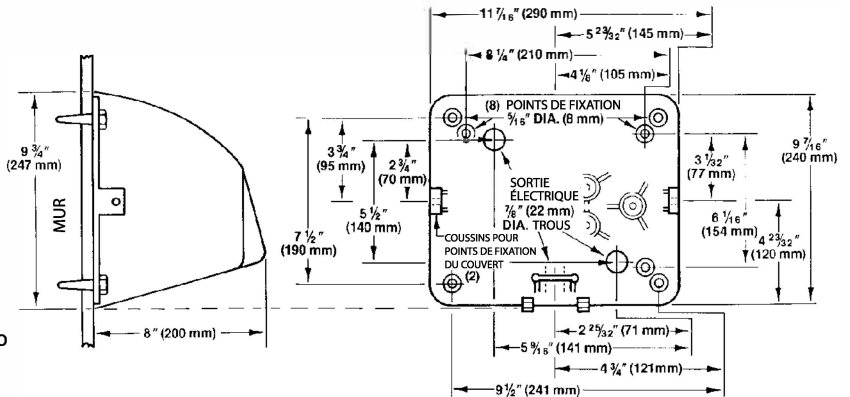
$11\frac{7}{16}$" (290 mm)
$5\frac{23}{32}$" (145 mm)
$8\frac{1}{4}$" (210 mm)
$4\frac{1}{8}$" (105 mm)
(8) POINTS DE FIXATION
$\frac{5}{16}$" DIA. (8 mm)
$9\frac{3}{4}$" (247 mm)
MUR
$3\frac{3}{4}$" (95 mm)
$2\frac{3}{4}$" (70 mm)
$5\frac{1}{2}$" (140 mm)
$7\frac{1}{2}$" (190 mm)
SORTIE ÉLECTRIQUE
$\frac{7}{8}$" (22 mm)
DIA. TROUS
COUSSINS POUR POINTS DE FIXATION DU COUVERT (2)
$9\frac{7}{16}$" (240 mm)
$3\frac{1}{32}$" (77 mm)
$6\frac{1}{16}$" (154 mm)
$4\frac{23}{32}$" (120 mm)
8" (200 mm)
$2\frac{25}{32}$" (71 mm)
$5\frac{9}{16}$" (141 mm)
$4\frac{3}{4}$" (121mm)
$9\frac{1}{2}$" (241 mm)
o